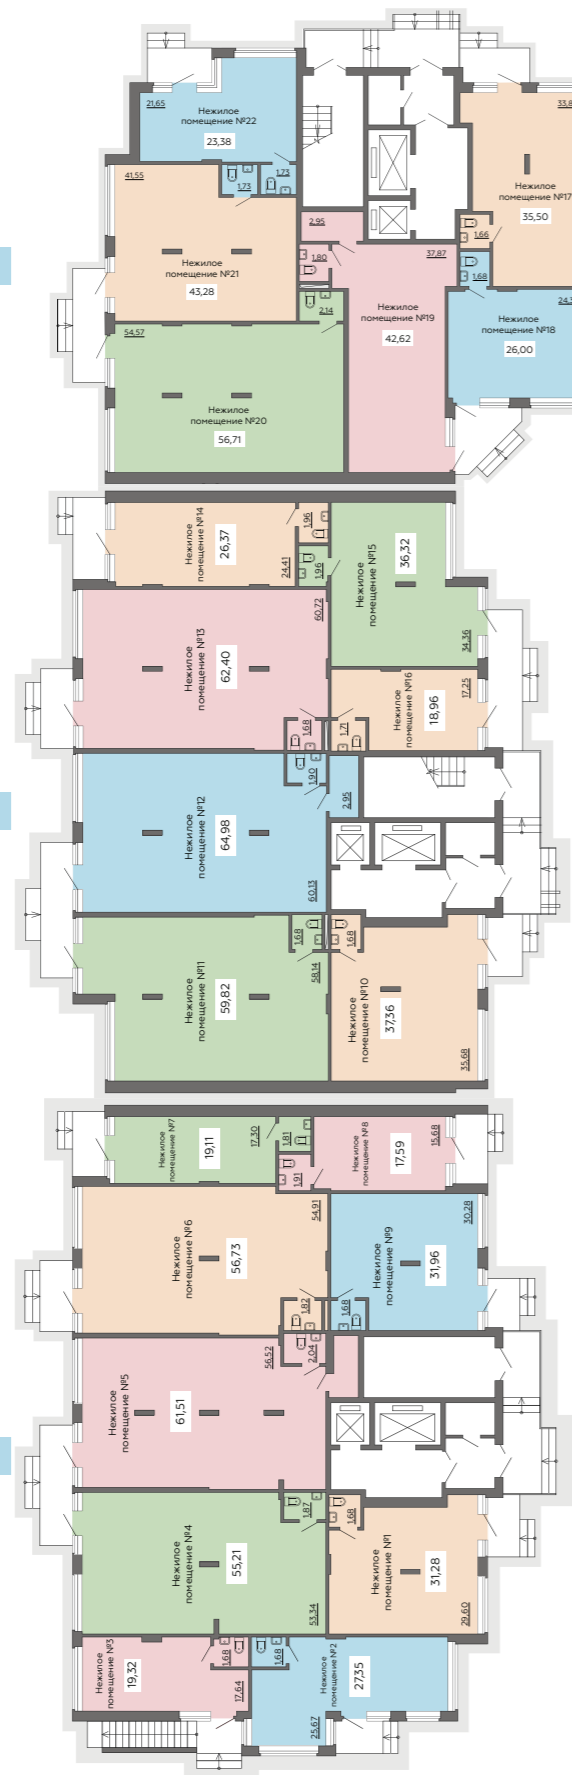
21,65
Нежилое помещение №22
23,38

1,73
1,73
41,55

Нежилое помещение №21
43,28

2,95
1,80
2,14
54,57

Нежилое помещение №20
56,71

37,87
Нежилое помещение №19
42,62

33,6
Нежилое помещение №17
35,50
1,66
1,68

24,3
Нежилое помещение №18
26,00

Нежилое помещение №14
26,37
24,41
1,96
1,96

Нежилое помещение №15
36,32
60,72
34,36

Нежилое помещение №13
62,40

1,68
1,71
Нежилое помещение №16
18,96
17,25

1,90
2,95
Нежилое помещение №12
64,98
60,13

1,68
1,68
Нежилое помещение №11
59,82
58,14

Нежилое помещение №10
37,36
35,68

Нежилое помещение №7
19,11
17,30
1,81
1,91

Нежилое помещение №8
17,59
15,68

Нежилое помещение №6
56,73
54,91

Нежилое помещение №9
31,96
30,28

1,82
1,68
2,04
56,52
Нежилое помещение №5
61,51

1,87
1,68
Нежилое помещение №4
55,21
53,34

Нежилое помещение №1
31,28
29,60

1,68
1,68
Нежилое помещение №3
19,32
17,64

Нежилое помещение №2
27,35
25,67